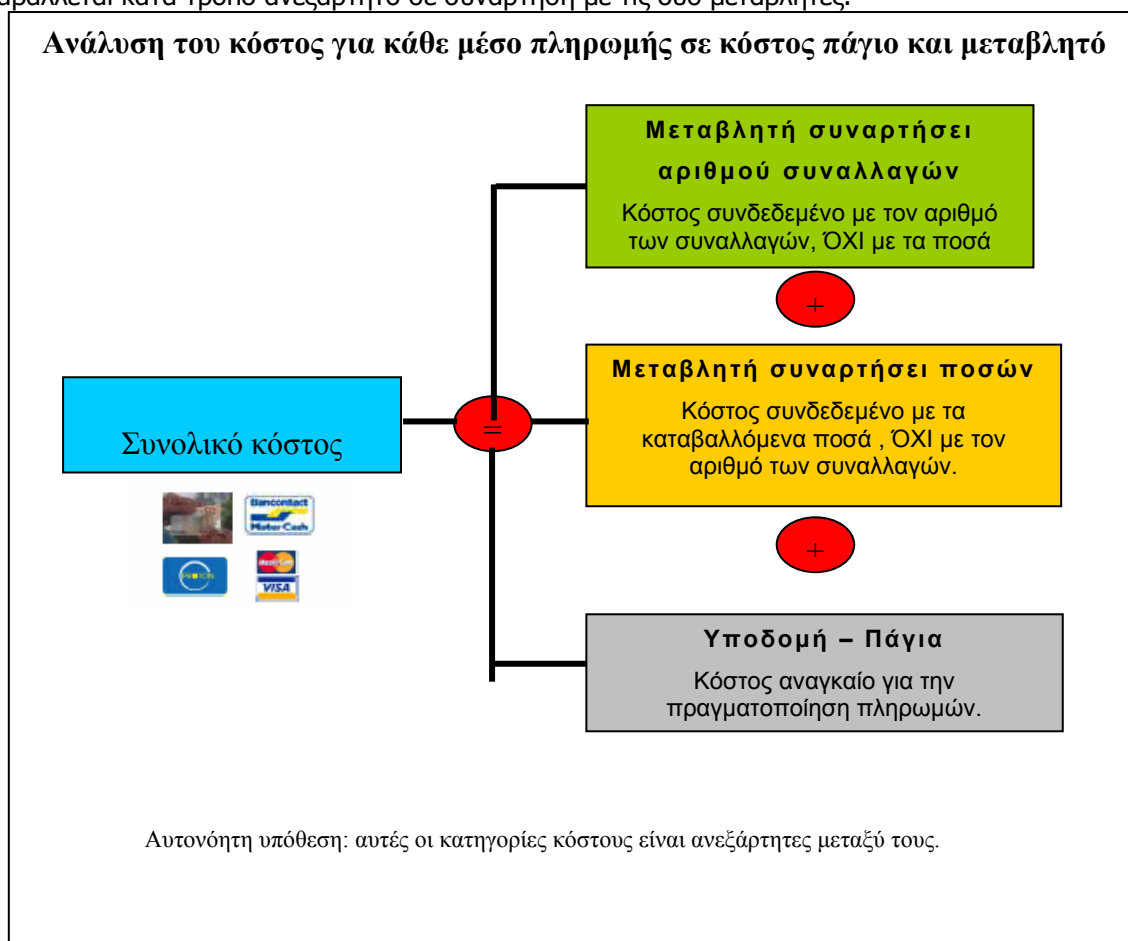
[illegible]αράλλεται κατά τρόπο ανεξάρτητο σε συνάρτηση με τις δύο μεταβλητές.

Ανάλυση του κόστος για κάθε μέσο πληρωμής σε κόστος πάγιο και μεταβλητό

Μεταβλητή συναρτήσει αριθμού συναλλαγών

Κόστος συνδεδεμένο με τον αριθμό των συναλλαγών, ΌΧΙ με τα ποσά

+

Συνολικό κόστος

=

Μεταβλητή συναρτήσει ποσών

Κόστος συνδεδεμένο με τα καταβαλλόμενα ποσά , ΌΧΙ με τον αριθμό των συναλλαγών.

Bancontact Mister Cash

PROTON

MasterCard

VISA

+

Υποδομή – Πάγια

Κόστος αναγκαίο για την πραγματοποίηση πληρωμών.

Αυτονόητη υπόθεση: αυτές οι κατηγορίες κόστους είναι ανεξάρτητες μεταξύ τους.